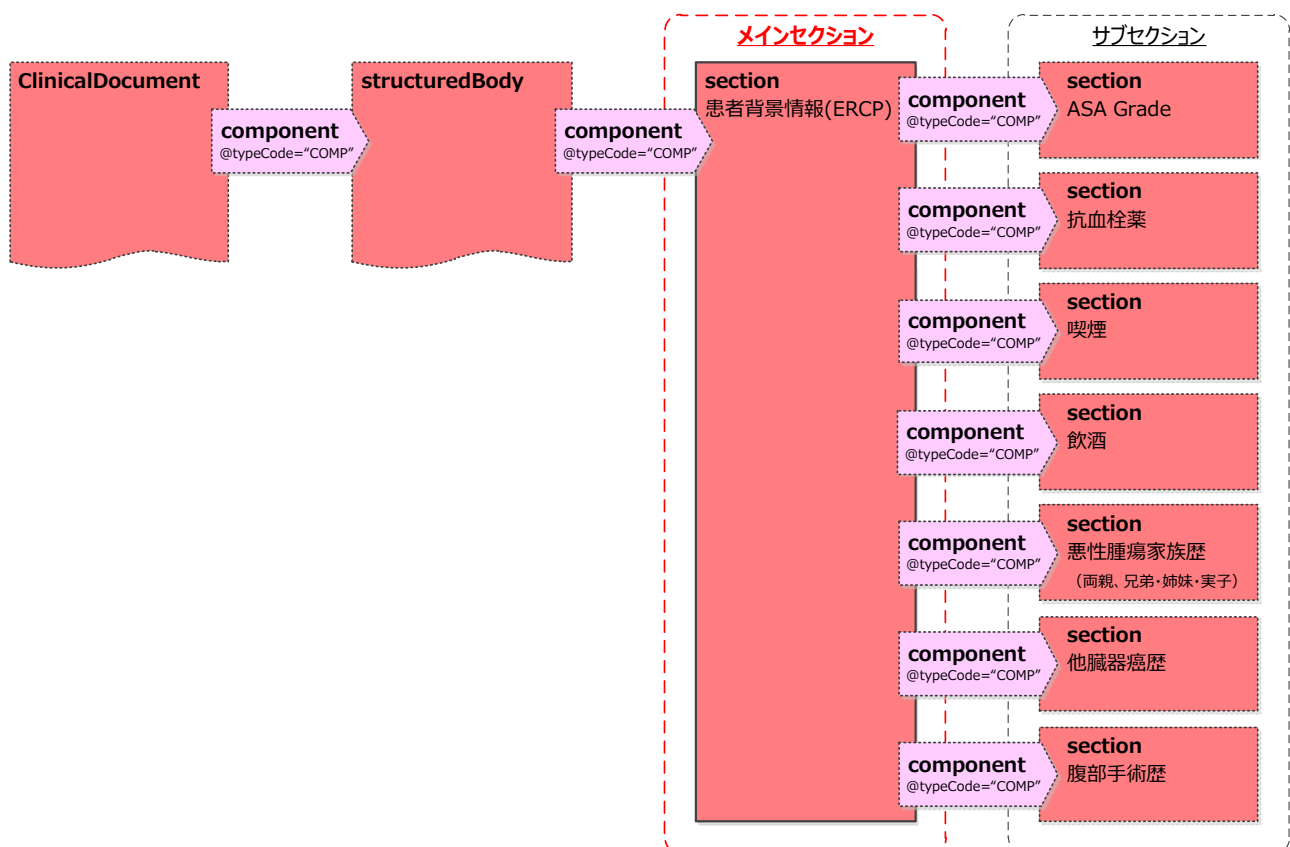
メインセクション

サブセクション

ClinicalDocument

component
@typeCode="COMP"

structuredBody

component
@typeCode="COMP"

section
患者背景情報(ERCP)

component
@typeCode="COMP"

section
ASA Grade

component
@typeCode="COMP"

section
抗血栓薬

component
@typeCode="COMP"

section
喫煙

component
@typeCode="COMP"

section
飲酒

component
@typeCode="COMP"

section
悪性腫瘍家族歴
（両親、兄弟・姉妹・実子）

component
@typeCode="COMP"

section
他臓器癌歴

component
@typeCode="COMP"

section
腹部手術歴